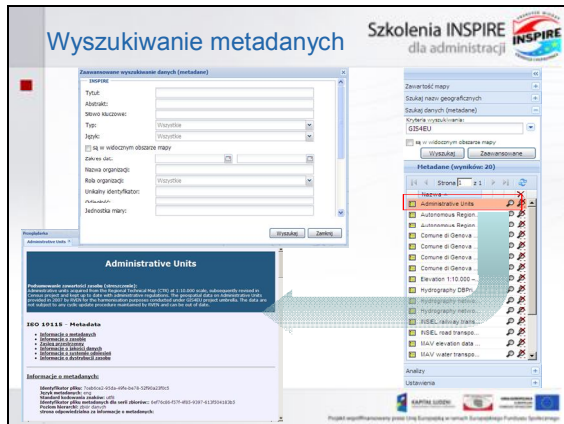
Wyszukiwanie metadanych

Szkolenia INSPIRE
dla administracji

INSPIRE

Zaawansowane wyszukiwanie danych (metadane)

INSPIRE

Tytuł:

Abstrakt:

Słowo kluczowe:

Typ: Wszystkie

Język: Wszystkie

są w widocznym obszarze mapy

Zakres dat:

Nazwa organizacji:

Rola organizacji: Wszystkie

Unikalny identyfikator:

Odległość:

Jednostka miary:

Wyszukaj Zamknij

Zawartość mapy

Szukaj nazw geograficznych

Szukaj danych (metadane)

Kryteria wyszukiwania:

GIS4EU

są w widocznym obszarze mapy

Wyszukaj Zaawansowane

Metadane (wyników: 20)

Strona 1 z 1

Nazwa

Administrative Units

Autonomous Region...

Autonomous Region...

Comune di Genova...

Comune di Genova...

Comune di Genova...

Comune di Genova...

Elevation 1:10.000 ...

Hydrography DBPri...

Hydrography netwo...

Hydrography netwo...

INSEL railway trans...

INSEL road transpo...

MAV elevation data ...

MAV water transpo...

Analizy

Ustawienia

Przeglądarka

Administrative Units

Administrative Units

Podsumowanie zawartości zasobu (streszczenie):

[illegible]

ISO 19115 – Metadata

Informacje o metadanych
Informacje o zasobie
Zasięg przestrzenny
Informacje o jakości danych
Informacje o systemie odniesień
Informacje o dystrybucji zasobów

Informacje o metadanych:

Identyfikator pliku: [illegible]
Język metadanych: eng
Standard kodowania znaków: utf8
Identyfikator pliku metadanych dla serii zbiorów: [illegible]
Poziom hierarchii: zbiór danych
Strona odpowiedzialna za informacje o metadanych:

KAPITAŁ LUDZKI

Projekt współfinansowany przez Unię Europejską w ramach Europejskiego Funduszu Społecznego